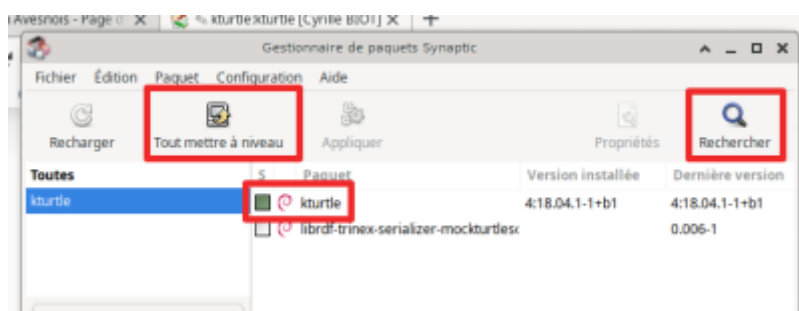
Avesnois - Page d ✕ | kturtle:kturtle [Cyrille BIOT] ✕ | +

Gestionnaire de paquets Synaptic

Fichier Édition Paquet Configuration Aide

Recharger | Tout mettre à niveau | Appliquer | Propriétés | Rechercher

| Toutes | S | Paquet | Version installée | Dernière version |
|---|---|---|---|---|
| kturtle | | kturtle | 4:18.04.1-1+b1 | 4:18.04.1-1+b1 |
| | | librdf-trinex-serializer-mockturtles | | 0.006-1 |